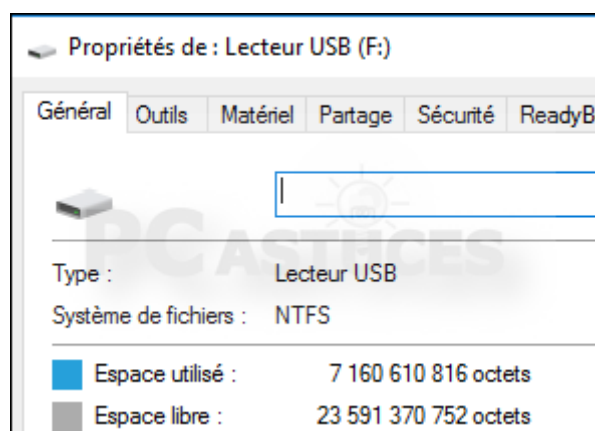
Propriétés de : Lecteur USB (F:)

Général | Outils | Matériel | Partage | Sécurité | ReadyB

PC ASTUCES

Type : Lecteur USB

Système de fichiers : NTFS

Espace utilisé : 7 160 610 816 octets

Espace libre : 23 591 370 752 octets